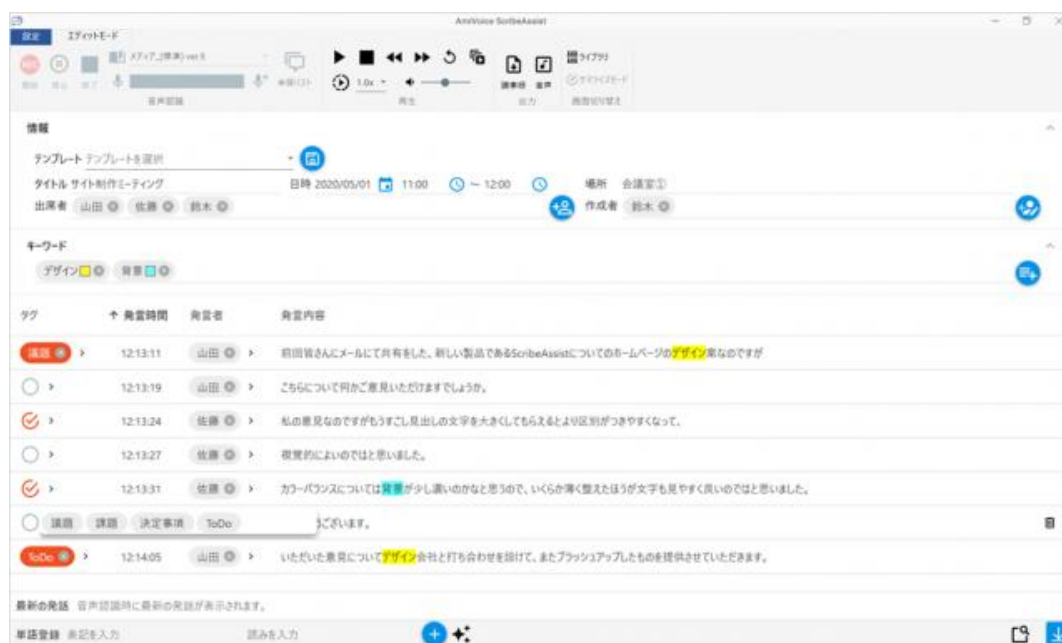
AmiVoice ScribeAssist

設定 エディットモード

開始 停止 終了 メディア_(標準) ver.5 音声認識 単語リスト 1.0x 再生 議事録 音声 出力 ライブラリ エディットモード 画面切り替え

情報

テンプレート テンプレートを選択

タイトル サイト制作ミーティング 日時 2020/05/01 11:00 ~ 12:00 場所 会議室①

出席者 山田 佐藤 鈴木 作成者 鈴木

キーワード

デザイン 背景

| タグ | ↑ 発言時間 | 発言者 | 発言内容 |
|---|---|---|---|
| 議題 | 12:13:11 | 山田 | 前回皆さんにメールにて共有をした、新しい製品であるScribeAssistについてのホームページのデザイン案なのですが |
| | 12:13:19 | 山田 | こちらについて何かご意見いただけますでしょうか。 |
| | 12:13:24 | 佐藤 | 私の意見なのですがもうすこし見出しの文字を大きくしてもらえるとより区別がつきやすくなって、 |
| | 12:13:27 | 佐藤 | 視覚的によいのではと思いました。 |
| | 12:13:31 | 佐藤 | カラーバランスについては背景が少し濃いのかなと思うので、いくらか薄く整えたほうが文字も見やすく良いのではと思いました。 |
| 議題 課題 決定事項 ToDo | | | ございます。 |
| ToDo | 12:14:05 | 山田 | いただいた意見についてデザイン会社と打ち合わせを設けて、またブラッシュアップしたものを提供させていただきます。 |

最新の発話 音声認識時に最新の発話が表示されます。

単語登録 表記を入力 読みを入力